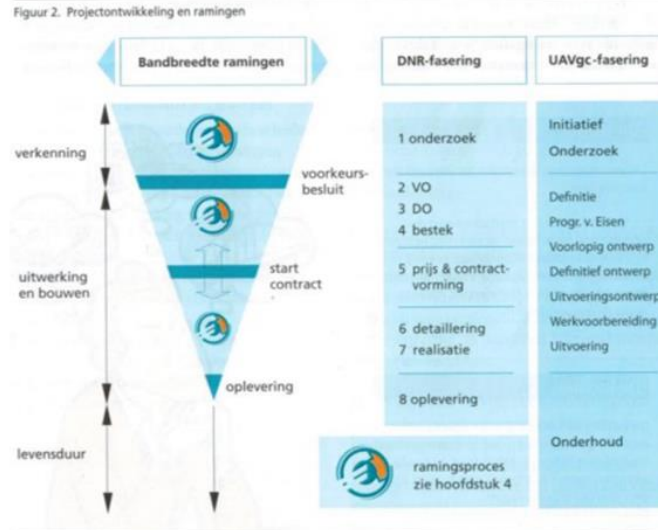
Figuur 2. Projectontwikkeling en ramingen

Bandbreedte ramingen

DNR-fasering

UAVgc-fasering

verkenning

uitwerking en bouwen

levensduur

voorkeurs-besluit

start contract

oplevering

1 onderzoek

2 VO
3 DO
4 bestek

5 prijs & contract-vorming

6 detaillering
7 realisatie

8 oplevering

Initiatief
Onderzoek

Definitie
Progr. v. Eisen
Voorlopig ontwerp
Definitief ontwerp
Uitvoeringsontwerp
Werkvoorbereiding
Uitvoering

Onderhoud

ramingsproces zie hoofdstuk 4